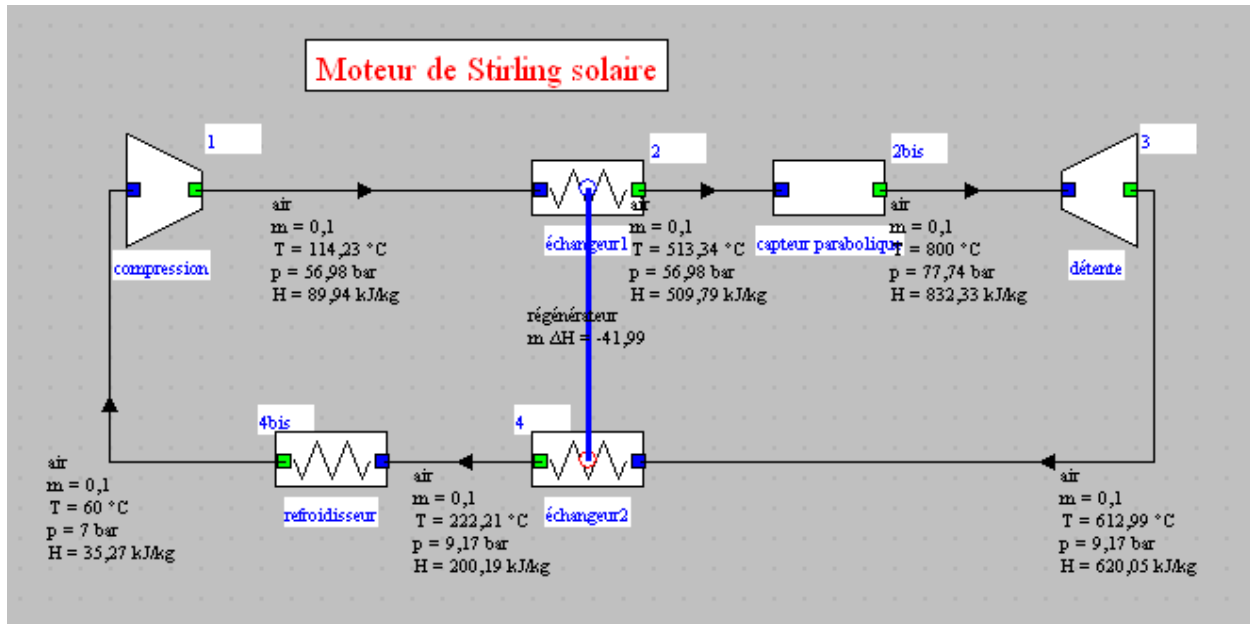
Moteur de Stirling solaire

1

compression

air
m = 0,1
T = 114,23 °C
p = 56,98 bar
H = 89,94 kJ/kg

2

échangeur1

air
m = 0,1
T = 513,34 °C
p = 56,98 bar
H = 509,79 kJ/kg

2bis

capteur parabolique

air
m = 0,1
T = 800 °C
p = 77,74 bar
H = 832,33 kJ/kg

3

détente

régénérateur
m ΔH = -41,99

4bis

refroidisseur

4

échangeur2

air
m = 0,1
T = 60 °C
p = 7 bar
H = 35,27 kJ/kg

air
m = 0,1
T = 222,21 °C
p = 9,17 bar
H = 200,19 kJ/kg

air
m = 0,1
T = 612,99 °C
p = 9,17 bar
H = 620,05 kJ/kg